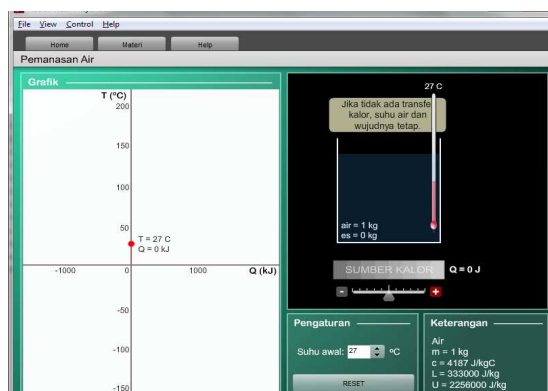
File View Control Help

Home Materi Help

Pemanasan Air

Grafik

T (°C)

200

150

100

50

T = 27 C
Q = 0 kJ

-1000 0 1000 Q (kJ)

-50

-100

-150

27 C

Jika tidak ada transfe kalor, suhu air dan wujudnya tetap.

air = 1 kg
es = 0 kg

SUMBER KALOR Q = 0 J

-

+

Pengaturan

Suhu awal: 27 °C

RESET

Keterangan

Air
m = 1 kg
c = 4187 J/kgC
L = 333000 J/kg
U = 2256000 J/kg